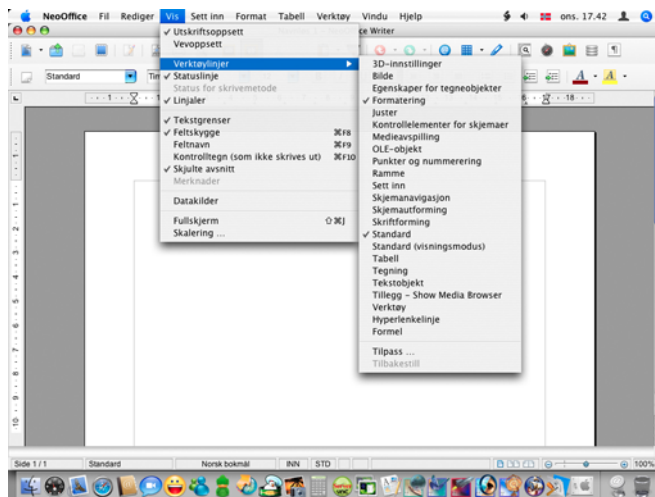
NeoOffice Fil Rediger Vis Sett inn Format Tabell Verktøy Vindu Hjelp

ons. 17.42

ce Writer

Standard

Tin

✓ Utskriftsoppsett
Vevoppsett

Verktøylinjer
✓ Statuslinje
Status for skrivemetode
✓ Linjaler

✓ Tekstgrenser
✓ Feltskygge ⌘F8
Feltnavn ⌘F9
Kontrolltegn (som ikke skrives ut) ⌘F10
✓ Skjulte avsnitt
Merknader

Datakilder

Fullskjerm ⇧⌘J
Skalering ...

3D-innstillinger
Bilde
Egenskaper for tegneobjekter
✓ Formatering
Juster
Kontrollelementer for skjemaer
Medieavspilling
OLE-objekt
Punkter og nummerering
Ramme
Sett inn
Skjemanavigasjon
Skjemautforming
Skriftforming
✓ Standard
Standard (visningsmodus)
Tabell
Tegning
Tekstobjekt
Tillegg - Show Media Browser
Verktøy
Hyperlenkelinje
Formel

Tilpass ...
Tilbakestill

Side 1 / 1 Standard Norsk bokmål INN STD 100%